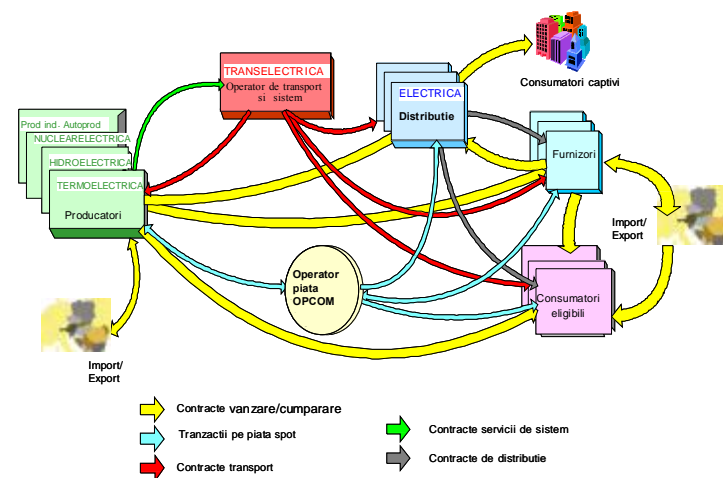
Prod ind.- Autoprod
NUCLEARELECTRICA
HIDROELECTRICA
TERMOELECTRICA
Producatori

TRANSELECTRICA
Operator de transport si sistem

ELECTRICA
Distributie

Consumatori captivi

Furnizori

Import/
Export

Operator piata OPCOM

Consumatori eligibili

Import/
Export

Contracte vanzare/cumparare
Tranzactii pe piata spot
Contracte transport
Contracte servicii de sistem
Contracte de distributie